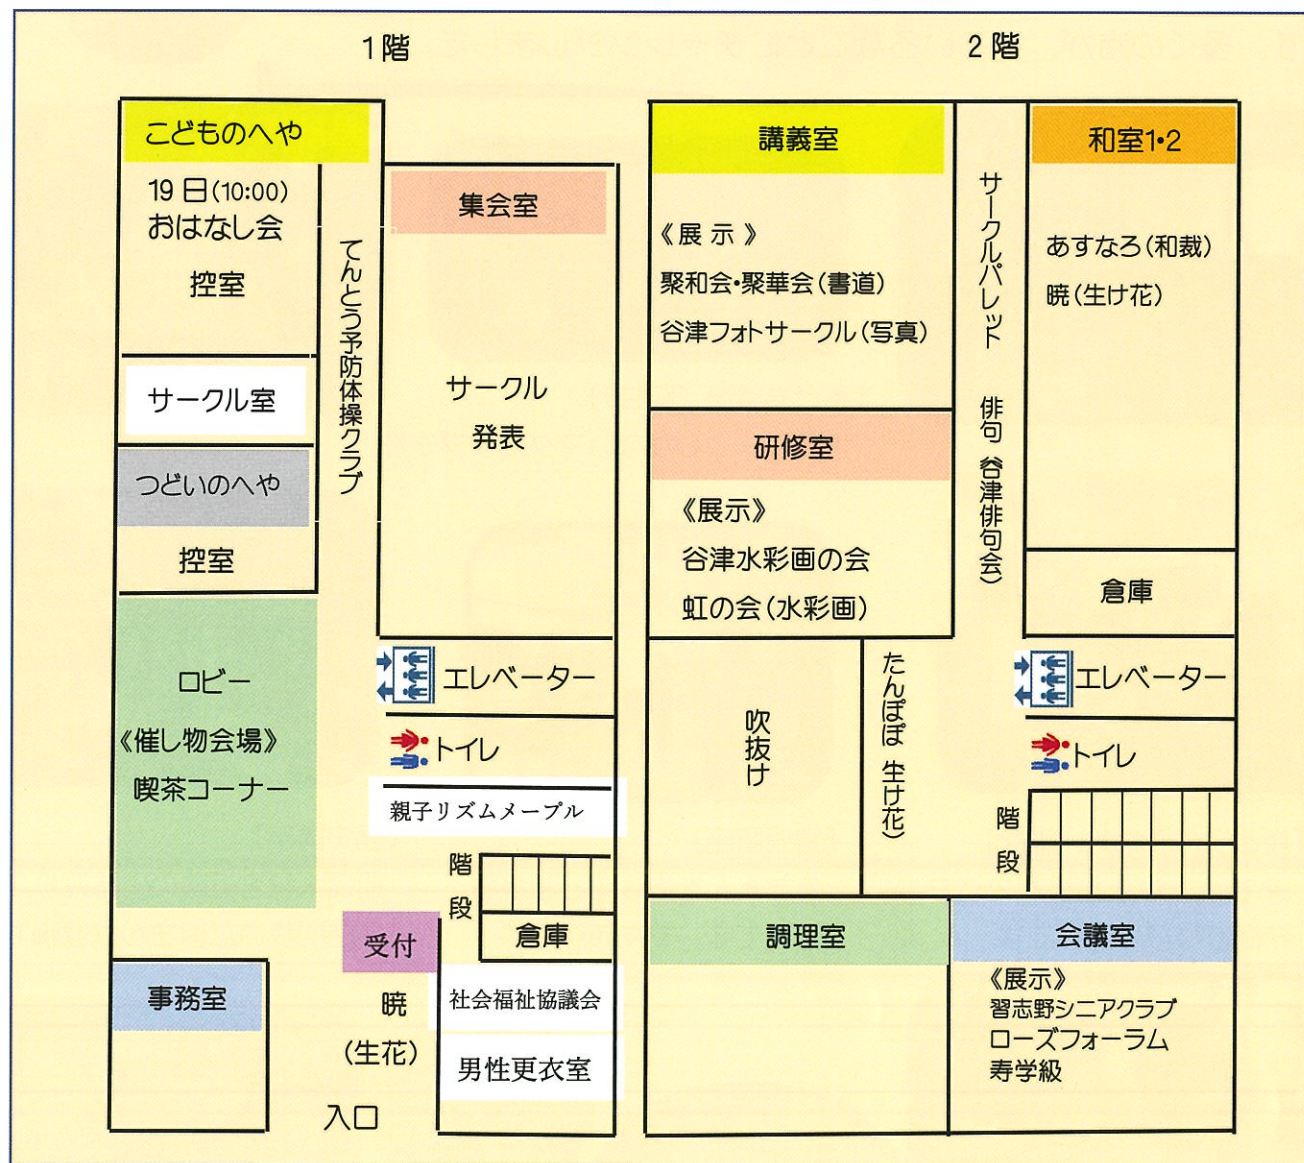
1階

こどものへや
19日(10:00)
おはなし会
控室

サークル室

つどいのへや
控室

ロビー
《催し物会場》
喫茶コーナー

事務室

てんとう予防体操クラブ

集会室
サークル
発表

エレベーター
トイレ
親子リズムメープル
階段
倉庫
受付
暁
(生花)
社会福祉協議会
男性更衣室
入口

2階

講義室
《展 示》
聚和会・聚華会(書道)
谷津フォトサークル(写真)

研修室
《展示》
谷津水彩画の会
虹の会(水彩画)

吹抜け

たんぽぽ 生け花)

サークルパレット 俳句 谷津俳句会)

和室1・2
あすなろ(和裁)
暁(生け花)

倉庫

エレベーター
トイレ
階段

調理室

会議室
《展示》
習志野シニアクラブ
ローズフォーラム
寿学級